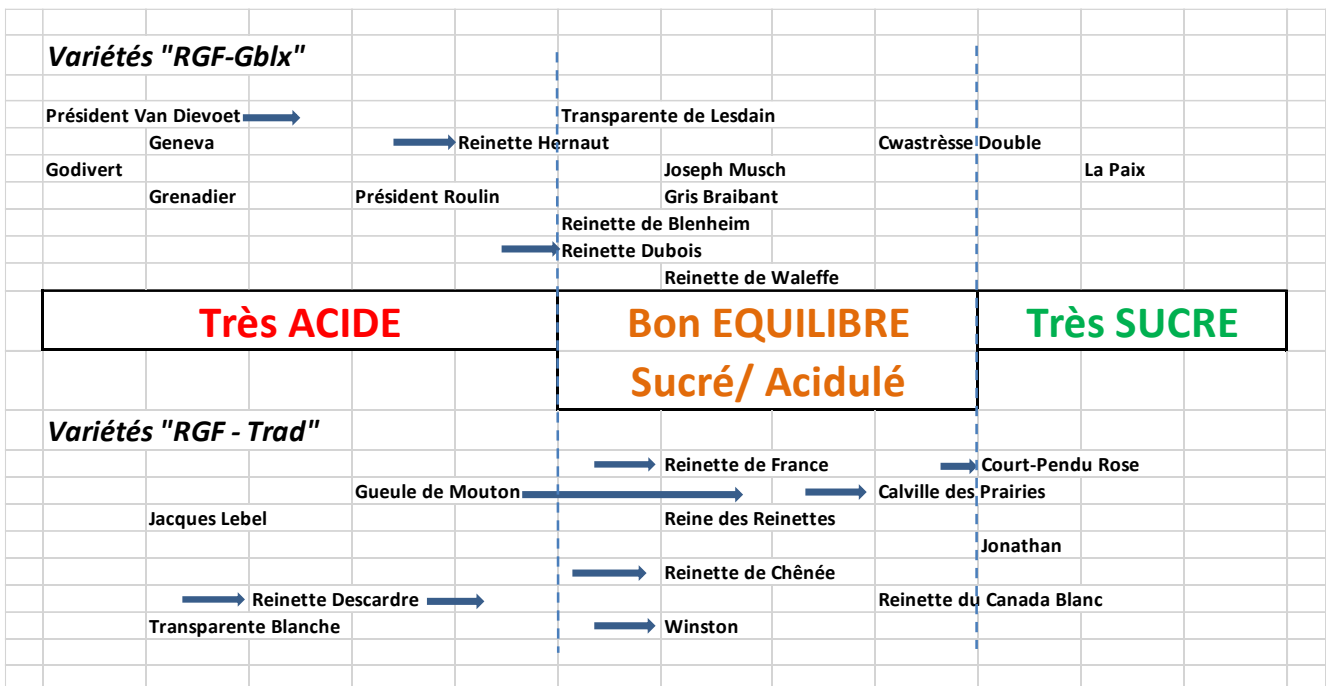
Variétés "RGF-Gblx"

Président Van Dievoet
Transparente de Lesdain
Geneva
Reinette Hernaut
Cwastrèsse Double
Godivert
Joseph Musch
La Paix
Grenadier
Président Roulin
Gris Braibant
Reinette de Blenheim
Reinette Dubois
Reinette de Waleffe

Très ACIDE
Bon EQUILIBRE
Sucré/ Acidulé
Très SUCRE

Variétés "RGF - Trad"

Reinette de France
Court-Pendu Rose
Gueule de Mouton
Calville des Prairies
Jacques Lebel
Reine des Reinettes
Jonathan
Reinette de Chênée
Reinette Descardre
Reinette du Canada Blanc
Transparente Blanche
Winston